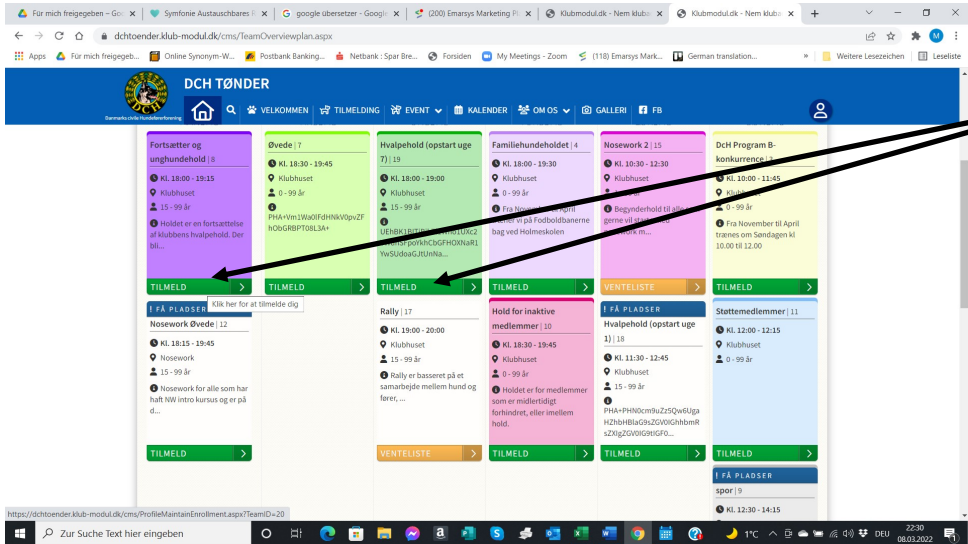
Für mich freigegeben – Go | Symfonie Austauschbares | google übersetzer – Googl | (200) Emarsys Marketing Pl | Klubmodul.dk - Nem klub | Klubmodul.dk - Nem klub

dchtoender.klub-modul.dk/cms/TeamOverviewplan.aspx

Apps | Für mich freigegeb... | Online Synonym-W... | Postbank Banking... | Netbank : Spar Bre... | Forsiden | My Meetings - Zoom | (118) Emarsys Mark... | German translation... | Weitere Lesezeichen | Leseliste

DCH TØNDER

Danmarks civile Hundeførerforening

VELKOMMEN | TILMELDING | EVENT | KALENDER | OM OS | GALLERI | FB

Fortsætter og unghundehold | 8
Kl. 18:00 - 19:15
Klubhuset
15 - 99 år
Holdet er en fortsættelse af klubbens hvalpehold. Der bli...
TILMELD
Klik her for at tilmelde dig

Øvede | 7
Kl. 18:30 - 19:45
Klubhuset
0 - 99 år
PHA+Vm1Wa0lFdHNkV0pvZFhObGRBPT08L3A+
TILMELD

Hvalpehold (opstart uge 7) | 19
Kl. 18:00 - 19:00
Klubhuset
15 - 99 år
UEhBK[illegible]1UXcz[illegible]SrpoYkhCbGFHOXNaR1YwSUdoaGJtUnNa...
TILMELD

Familiehundeholdet | 4
Kl. 18:00 - 19:30
Klubhuset
0 - 99 år
Fra November til April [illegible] vi på Fodboldbanerne bag ved Holmeskolen
TILMELD

Nosework 2 | 15
Kl. 10:30 - 12:30
Klubhuset
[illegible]
Begynderhold til alle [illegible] gerne vil st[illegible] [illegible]ork m...
VENTELISTE

DcH Program B-konkurrence | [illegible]
Kl. 10:00 - 11:45
Klub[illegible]
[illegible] - 99 år
Fra November til April trænes om Søndagen kl 10.00 til 12.00
TILMELD

! FÅ PLADSER
Nosework Øvede | 12
Kl. 18:15 - 19:45
Nosework
15 - 99 år
Nosework for alle som har haft NW intro kursus og er på d...
TILMELD

Rally | 17
Kl. 19:00 - 20:00
Klubhuset
15 - 99 år
Rally er baseret på et samarbejde mellem hund og fører, ...
VENTELISTE

Hold for inaktive medlemmer | 10
Kl. 18:30 - 19:45
Klubhuset
0 - 99 år
Holdet er for medlemmer som er midlertidigt forhindret, eller imellem hold.

! FÅ PLADSER
Hvalpehold (opstart uge 1) | 18
Kl. 11:30 - 12:45
Klubhuset
15 - 99 år
PHA+PHN0cm9uZz5Qw6UgaHZhbHBlaG9sZGV0IGhhbmRsZXIgZGV0IGF0...
TILMELD

Støttemedlemmer | 11
Kl. 12:00 - 12:15
Klubhuset
0 - 99 år
TILMELD

! FÅ PLADSER
spor | 9
Kl. 12:30 - 14:15

https://dchtoender.klub-modul.dk/cms/ProfileMaintainEnrollment.aspx?TeamID=20

Zur Suche Text hier eingeben
1°C DEU 22:30 08.03.2022